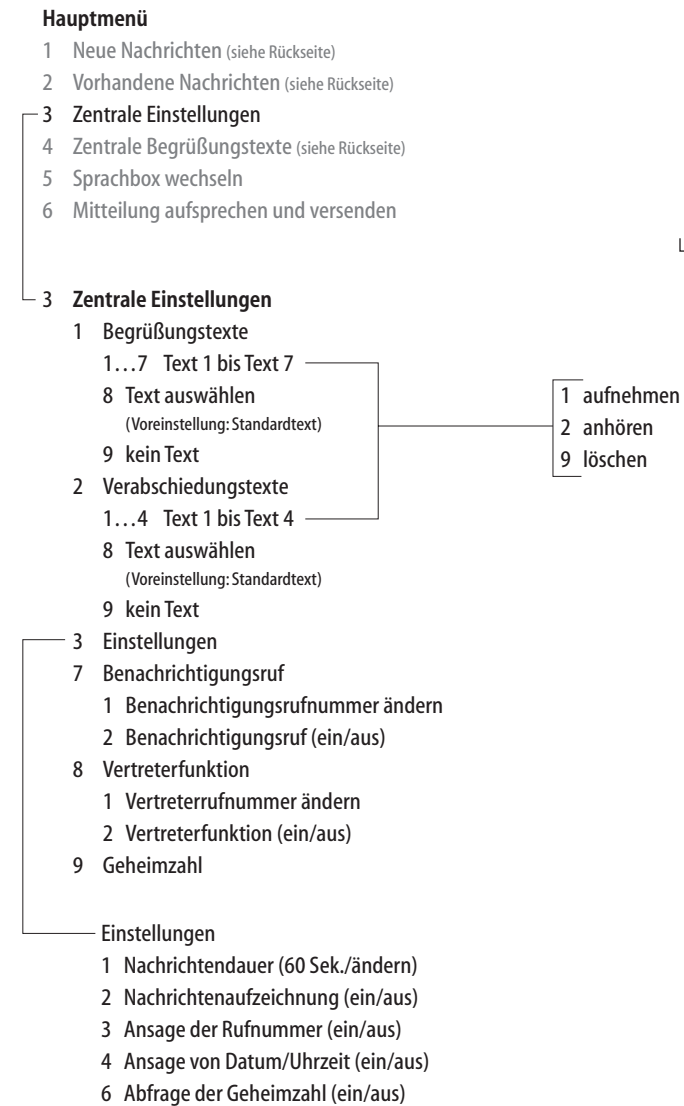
Hauptmenü

1 Neue Nachrichten (siehe Rückseite)
2 Vorhandene Nachrichten (siehe Rückseite)
3 Zentrale Einstellungen
4 Zentrale Begrüßungstexte (siehe Rückseite)
5 Sprachbox wechseln
6 Mitteilung aufsprechen und versenden

L

3 Zentrale Einstellungen
1 Begrüßungstexte
1…7 Text 1 bis Text 7
8 Text auswählen (Voreinstellung: Standardtext)
9 kein Text
2 Verabschiedungstexte
1…4 Text 1 bis Text 4
8 Text auswählen (Voreinstellung: Standardtext)
9 kein Text

1 aufnehmen
2 anhören
9 löschen

3 Einstellungen
7 Benachrichtigungsruf
1 Benachrichtigungsrufnummer ändern
2 Benachrichtigungsruf (ein/aus)
8 Vertreterfunktion
1 Vertreterrufnummer ändern
2 Vertreterfunktion (ein/aus)
9 Geheimzahl

Einstellungen
1 Nachrichtendauer (60 Sek./ändern)
2 Nachrichtenaufzeichnung (ein/aus)
3 Ansage der Rufnummer (ein/aus)
4 Ansage von Datum/Uhrzeit (ein/aus)
6 Abfrage der Geheimzahl (ein/aus)